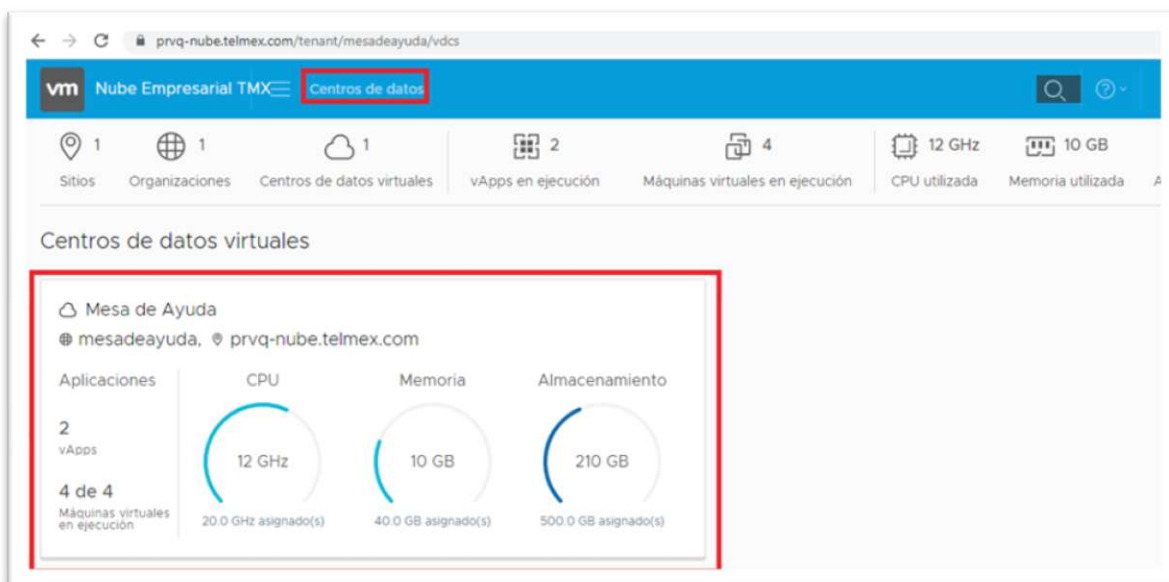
prvq-nube.telmex.com/tenant/mesadeayuda/vdcs

vm Nube Empresarial TMX Centros de datos

1 Sitios
1 Organizaciones
1 Centros de datos virtuales
2 vApps en ejecución
4 Máquinas virtuales en ejecución
12 GHz CPU utilizada
10 GB Memoria utilizada
A

Centros de datos virtuales

Mesa de Ayuda
mesadeayuda, prvq-nube.telmex.com

Aplicaciones
2
vApps
4 de 4
Máquinas virtuales en ejecución

CPU
12 GHz
20.0 GHz asignado(s)

Memoria
10 GB
40.0 GB asignado(s)

Almacenamiento
210 GB
500.0 GB asignado(s)